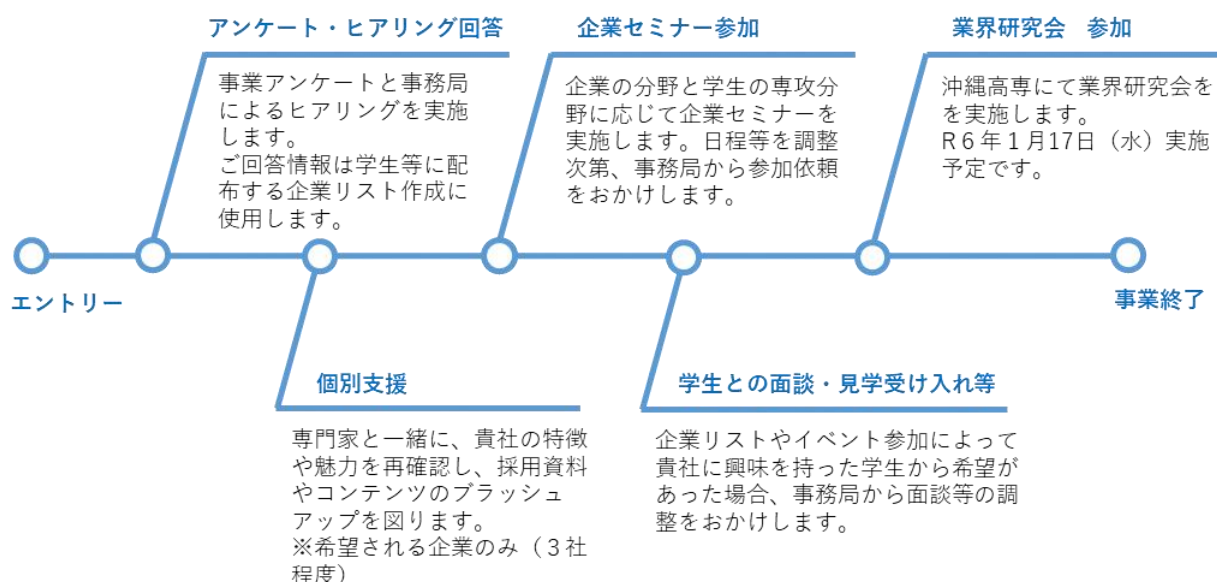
アンケート・ヒアリング回答

事業アンケートと事務局によるヒアリングを実施します。
ご回答情報は学生等に配布する企業リスト作成に使用します。

企業セミナー参加

企業の分野と学生の専攻分野に応じて企業セミナーを実施します。日程等を調整次第、事務局から参加依頼をおかけします。

業界研究会　参加

沖縄高専にて業界研究会をを実施します。
R６年１月17日（水）実施予定です。

エントリー

事業終了

個別支援

専門家と一緒に、貴社の特徴や魅力を再確認し、採用資料やコンテンツのブラッシュアップを図ります。
※希望される企業のみ（３社程度）

学生との面談・見学受け入れ等

企業リストやイベント参加によって貴社に興味を持った学生から希望があった場合、事務局から面談等の調整をおかけします。